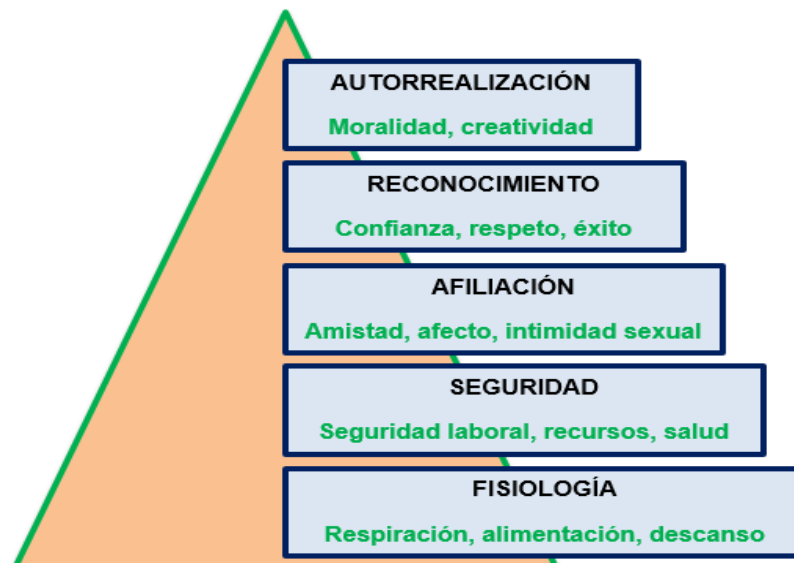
AUTORREALIZACIÓN
Moralidad, creatividad

RECONOCIMIENTO
Confianza, respeto, éxito

AFILIACIÓN
Amistad, afecto, intimidad sexual

SEGURIDAD
Seguridad laboral, recursos, salud

FISIOLOGÍA
Respiración, alimentación, descanso